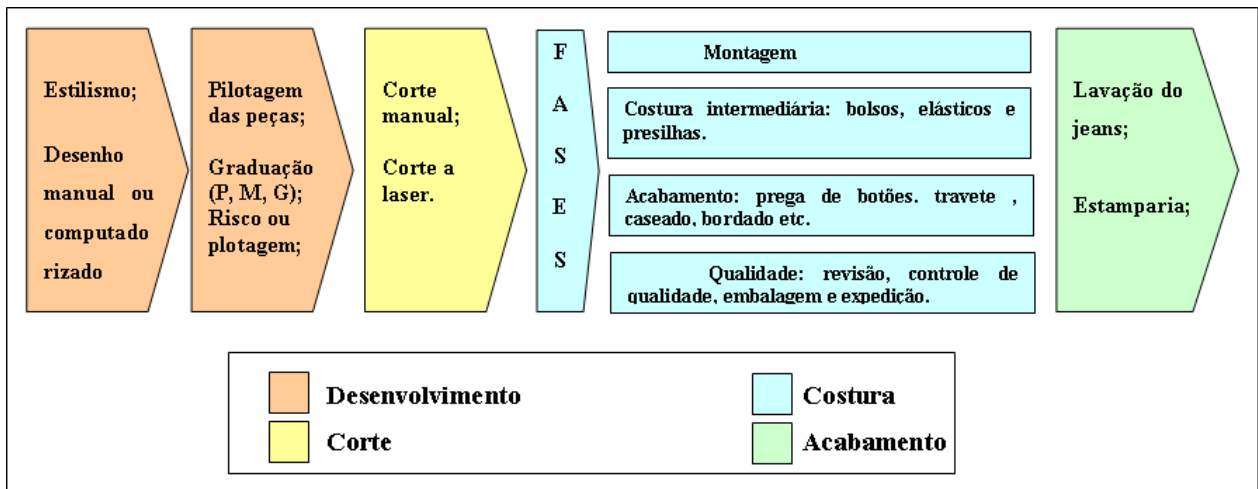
Estilismo;

Desenho manual ou computado rizado

Pilotagem das peças;

Graduação (P, M, G);
Risco ou plotagem;

Corte manual;

Corte a laser.

F
A
S
E
S

Montagem

Costura intermediária: bolsos, elásticos e presilhas.

Acabamento: prega de botões. travete , caseado, bordado etc.

Qualidade: revisão, controle de qualidade, embalagem e expedição.

Lavação do jeans;

Estamparia;

Desenvolvimento

Corte

Costura

Acabamento